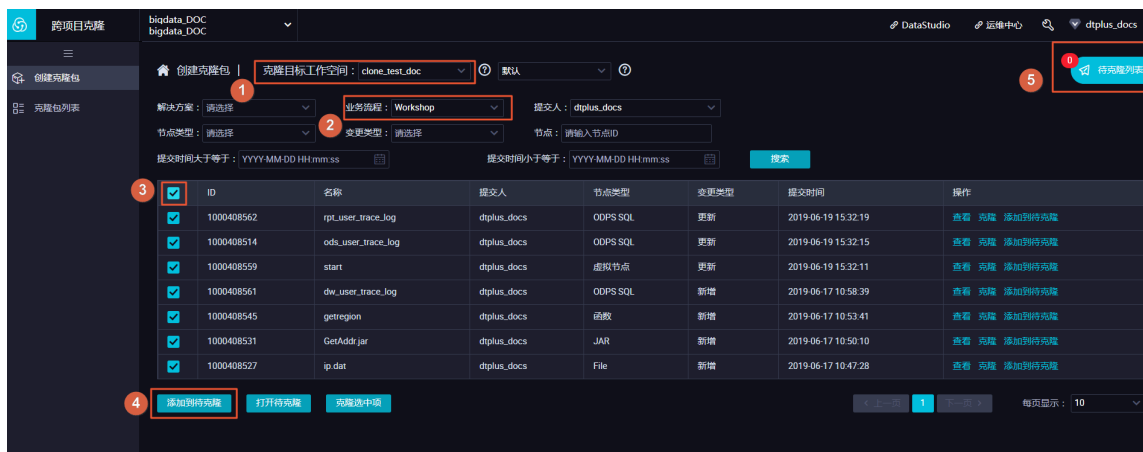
跨项目克隆

bigdata_DOC
bigdata_DOC

DataStudio
运维中心
dtplus_docs

≡
创建克隆包
克隆包列表

创建克隆包 | 克隆目标工作空间： clone_test_doc
默认

0
待克隆列表
5

1

解决方案： 请选择
业务流程： Workshop
提交人： dtplus_docs

2

节点类型： 请选择
变更类型： 请选择
节点： 请输入节点ID

提交时间大于等于： YYYY-MM-DD HH:mm:ss
提交时间小于等于： YYYY-MM-DD HH:mm:ss
搜索

3

| | ID | 名称 | 提交人 | 节点类型 | 变更类型 | 提交时间 | 操作 |
|---|---|---|---|---|---|---|---|
| ☑ | 1000408562 | rpt_user_trace_log | dtplus_docs | ODPS SQL | 更新 | 2019-06-19 15:32:19 | 查看 克隆 添加到待克隆 |
| ☑ | 1000408514 | ods_user_trace_log | dtplus_docs | ODPS SQL | 更新 | 2019-06-19 15:32:15 | 查看 克隆 添加到待克隆 |
| ☑ | 1000408559 | start | dtplus_docs | 虚拟节点 | 更新 | 2019-06-19 15:32:11 | 查看 克隆 添加到待克隆 |
| ☑ | 1000408561 | dw_user_trace_log | dtplus_docs | ODPS SQL | 新增 | 2019-06-17 10:58:39 | 查看 克隆 添加到待克隆 |
| ☑ | 1000408545 | getregion | dtplus_docs | 函数 | 新增 | 2019-06-17 10:53:41 | 查看 克隆 添加到待克隆 |
| ☑ | 1000408531 | GetAddr.jar | dtplus_docs | JAR | 新增 | 2019-06-17 10:50:10 | 查看 克隆 添加到待克隆 |
| ☑ | 1000408527 | ip.dat | dtplus_docs | File | 新增 | 2019-06-17 10:47:28 | 查看 克隆 添加到待克隆 |

4
添加到待克隆
打开待克隆
克隆选中项

< 上一页 1 下一页 >
每页显示： 10